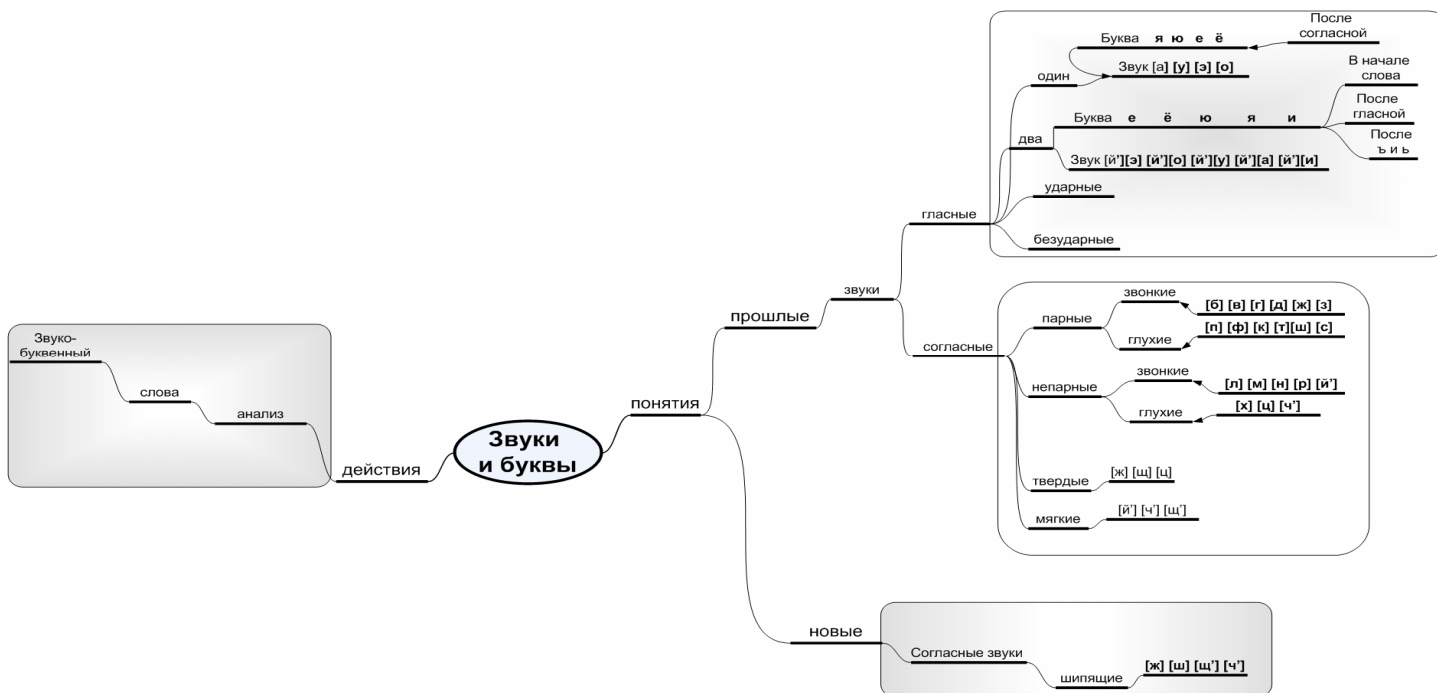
Звуки и буквы

действия

Звуко-буквенный

слова

анализ

понятия

прошлые

звуки

гласные

один

Буква я ю е ё

После согласной

Звук [а] [у] [э] [о]

два

Буква е ё ю я и

В начале слова

После гласной

После ъ и ь

Звук [й'][э] [й'][о] [й'][у] [й'][а] [й'][и]

ударные

безударные

согласные

парные

звонкие

[б] [в] [г] [д] [ж] [з]

глухие

[п] [ф] [к] [т][ш] [с]

непарные

звонкие

[л] [м] [н] [р] [й']

глухие

[х] [ц] [ч']

твердые

[ж] [щ] [ц]

мягкие

[й'] [ч'] [щ']

новые

Согласные звуки

шипящие

[ж] [ш] [щ'] [ч']